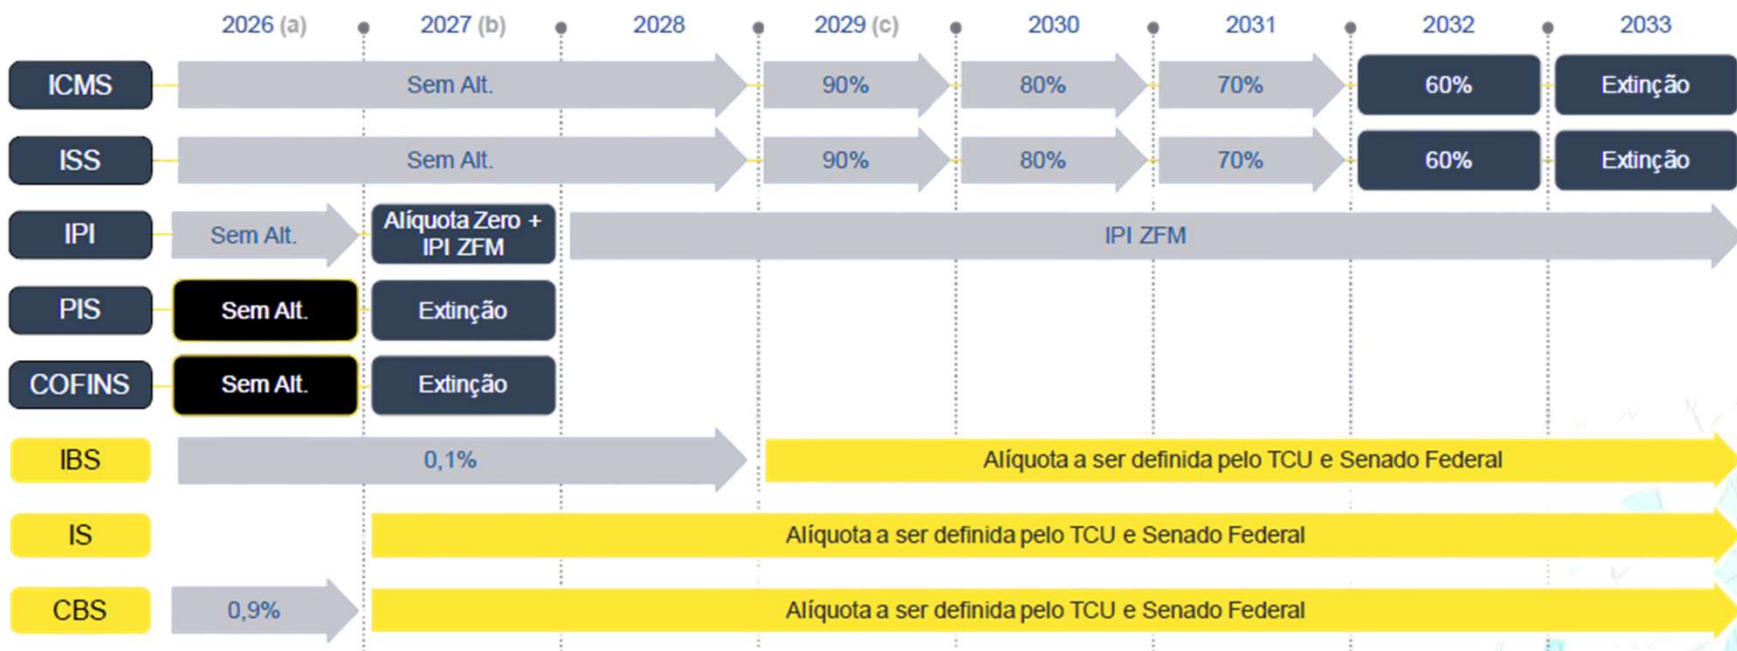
| | 2026 (a) | 2027 (b) | 2028 | 2029 (c) | 2030 | 2031 | 2032 | 2033 |
|---|---|---|---|---|---|---|---|---|
| ICMS | Sem Alt. | | | 90% | 80% | 70% | 60% | Extinção |
| ISS | Sem Alt. | | | 90% | 80% | 70% | 60% | Extinção |
| IPI | Sem Alt. | Alíquota Zero + IPI ZFM | IPI ZFM | | | | | |
| PIS | Sem Alt. | Extinção | | | | | | |
| COFINS | Sem Alt. | Extinção | | | | | | |
| IBS | 0,1% | | | Alíquota a ser definida pelo TCU e Senado Federal | | | | |
| IS | | Alíquota a ser definida pelo TCU e Senado Federal | | | | | | |
| CBS | 0,9% | Alíquota a ser definida pelo TCU e Senado Federal | | | | | | |